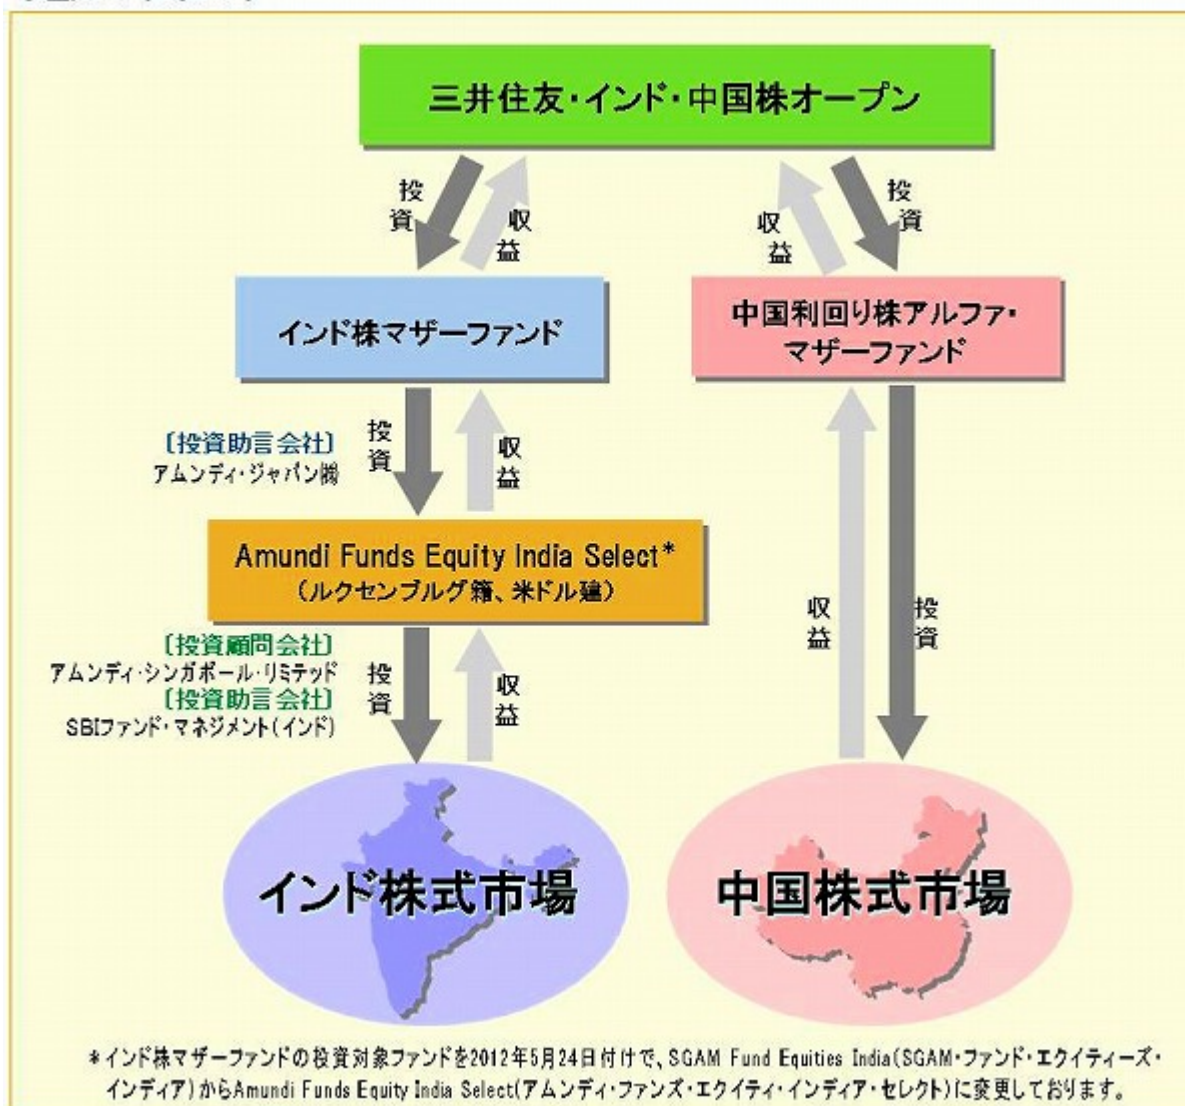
三井住友・インド・中国株オープン

投資

収益

収益

投資

インド株マザーファンド

中国利回り株アルファ・マザーファンド

〔投資助言会社〕
アムンディ・ジャパン㈱

投資

収益

Amundi Funds Equity India Select*
（ルクセンブルグ籍、米ドル建）

収益

投資

〔投資顧問会社〕
アムンディ・シンガポール・リミテッド
〔投資助言会社〕
SBIファンド・マネジメント（インド）

投資

収益

インド株式市場

中国株式市場

*インド株マザーファンドの投資対象ファンドを2012年5月24日付けで、SGAM Fund Equities India（SGAM・ファンド・エクイティーズ・インディア）からAmundi Funds Equity India Select（アムンディ・ファンズ・エクイティ・インディア・セレクト）に変更しております。